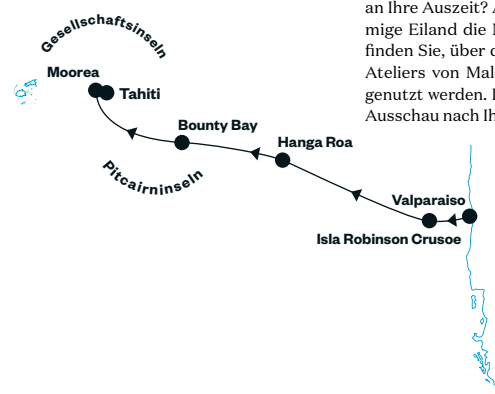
an Ihre Auszeit? A
mige Eiland die I
finden Sie, über d
Ateliers von Mal
genutzt werden. I
Ausschau nach Ih

Gesellschaftsinseln

Moorea

Tahiti

Bounty Bay

Hanga Roa

Pitcairninseln

Valparaiso

Isla Robinson Crusoe